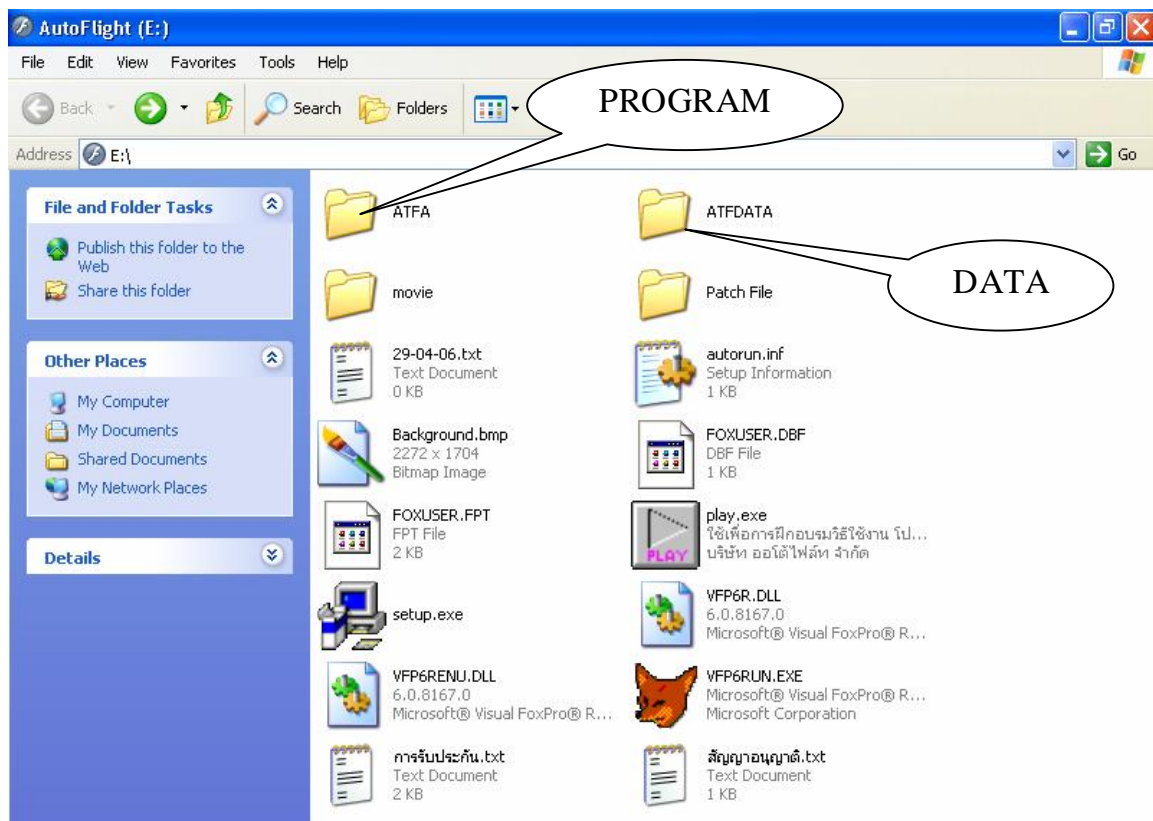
AutoFlight (E:)

File Edit View Favorites Tools Help

Back Search Folders

PROGRAM

Address E:\

Go

File and Folder Tasks

Publish this folder to the Web

Share this folder

Other Places

My Computer

My Documents

Shared Documents

My Network Places

Details

ATFA

ATFDATA

DATA

movie

Patch File

29-04-06.txt
Text Document
0 KB

autorun.inf
Setup Information
1 KB

Background.bmp
2272 x 1704
Bitmap Image

FOXUSER.DBF
DBF File
1 KB

FOXUSER.FPT
FPT File
2 KB

play.exe
ใช้เพื่อการฝึกอบรมวิธีใช้งาน โป...
บริษัท ออโต้ไฟล์ท จำกัด

PLAY

setup.exe

VFP6R.DLL
6.0.8167.0
Microsoft® Visual FoxPro® R...

VFP6RENU.DLL
6.0.8167.0
Microsoft® Visual FoxPro® R...

VFP6RUN.EXE
Microsoft® Visual FoxPro® R...
Microsoft Corporation

การรับประกัน.txt
Text Document
2 KB

สัญญาอนุญาต.txt
Text Document
1 KB